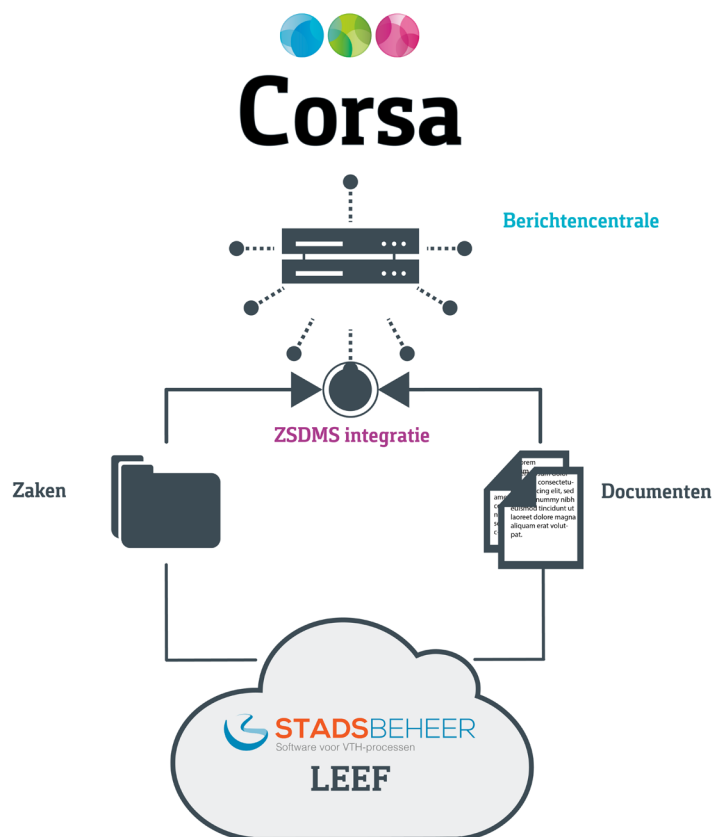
Corsa

Berichtencentrale

ZSDMS integratie

Zaken

Documenten

lorem
consectetu-
cing elit, sed
nummy nibh
euismod tincidunt ut
laoreet dolore magna
aliquam erat volut-
pat.

STADSBEHEER
Software voor VTH-processen

LEEF